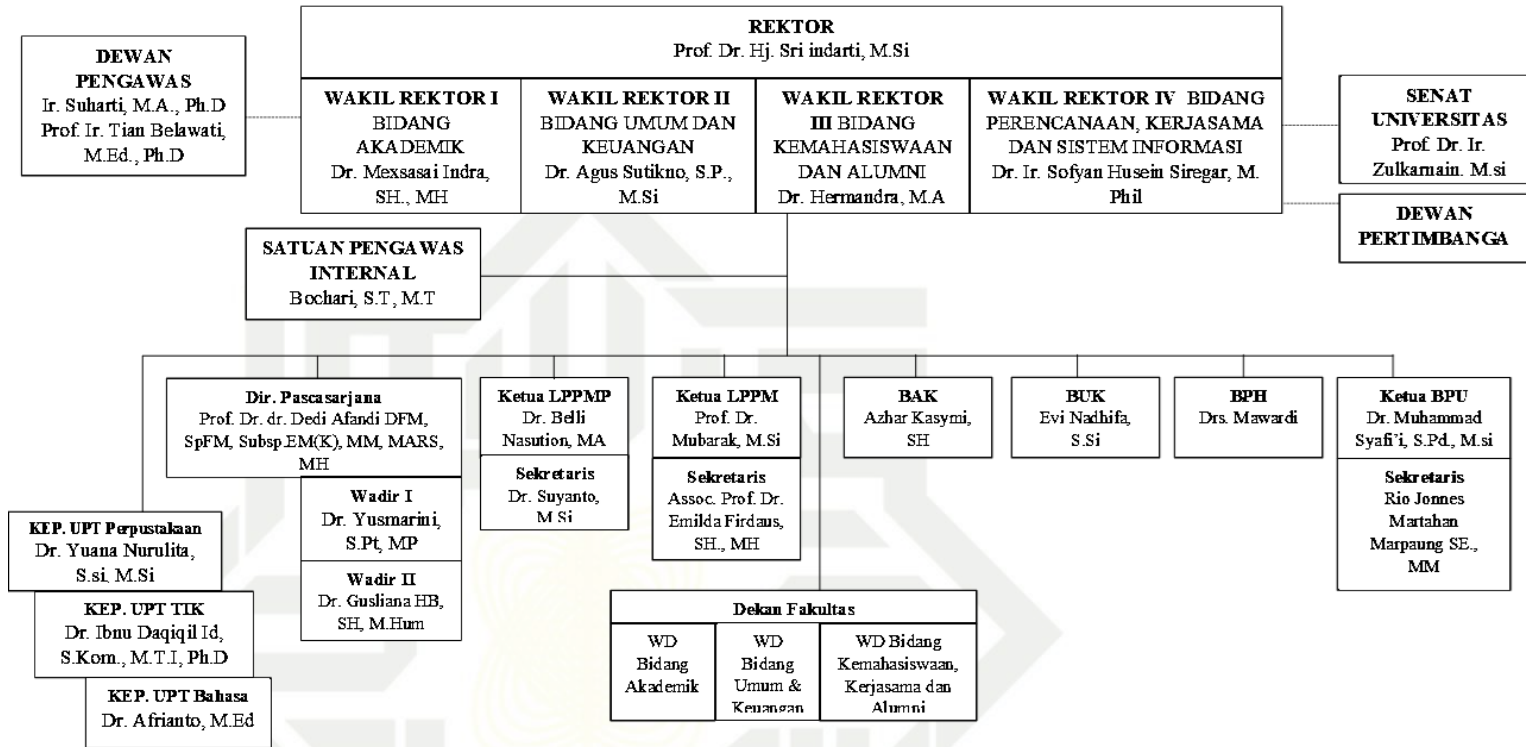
REKTOR
Prof. Dr. Hj. Sri indarti, M.Si

DEWAN PENGAWAS
Ir. Suharti, M.A., Ph.D
Prof. Ir. Tian Belawati, M.Ed., Ph.D

WAKIL REKTOR I BIDANG AKADEMIK
Dr. Mexsasai Indra, SH., MH

WAKIL REKTOR II BIDANG UMUM DAN KEUANGAN
Dr. Agus Sutikno, S.P., M.Si

WAKIL REKTOR III BIDANG KEMAHASISWAAN DAN ALUMNI
Dr. Hermandra, M.A

WAKIL REKTOR IV BIDANG PERENCANAAN, KERJASAMA DAN SISTEM INFORMASI
Dr. Ir. Sofyan Husein Siregar, M. Phil

SENAT UNIVERSITAS
Prof. Dr. Ir. Zulkarnain. M.si

DEWAN PERTIMBANGA

SATUAN PENGAWAS INTERNAL
Bochari, S.T, M.T

Dir. Pascasarjana
Prof. Dr. dr. Dedi Afandi DFM, SpFM, Subsp.EM(K), MM, MARS, MH

Wadir I
Dr. Yusmarini, S.Pt, MP

Wadir II
Dr. Gusliana HB, SH, M.Hum

Ketua LPPMP
Dr. Belli Nasution, MA

Sekretaris
Dr. Suyanto, M.Si

Ketua LPPM
Prof. Dr. Mubarak, M.Si

Sekretaris
Assoc. Prof. Dr. Emilda Firdaus, SH., MH

BAK
Azhar Kasymi, SH

BUK
Evi Nadhifa, S.Si

BPH
Drs. Mawardi

Ketua BPU
Dr. Muhammad Syafi'i, S.Pd., M.si

Sekretaris
Rio Jonnes Martahan Marpaung SE., MM

KEP. UPT Perpustakaan
Dr. Yuana Nurulita, S.si. M.Si

KEP. UPT TIK
Dr. Ibnu Daqiqil Id, S.Kom., M.T.I, Ph.D

KEP. UPT Bahasa
Dr. Afrianto, M.Ed

Dekan Fakultas

| WD Bidang Akademik | WD Bidang Umum & Keuangan | WD Bidang Kemahasiswaan, Kerjasama dan Alumni |